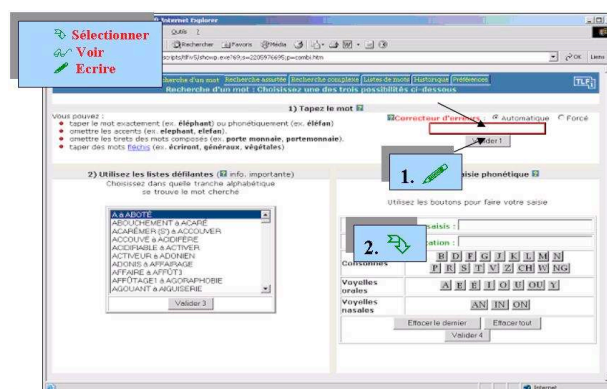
Sélectionner
Voir
Ecrire

Internet Explorer
Outils ?
Rechercher Favoris Média
scripts/tlfiv5/showps.exe?p=combi.htm
OK Liens

Recherche d'un mot Recherche assistée Recherche complexe Listes de mots Historique Préférences
TLF
Recherche d'un mot : Choisissez une des trois possibilités ci-dessous

1) Tapez le mot

Vous pouvez :
taper le mot exactement (ex. éléphant) ou phonétiquement (ex. éléfan)
omettre les accents (ex. elephant, elefan)
omettre les tirets des mots composés (ex. porte monnaie, portemonnaie).
taper des mots fléchis (ex. écriront, généraux, végétales)

Correcteur d'erreurs : Automatique Forcé
Valider 1

1.

2) Utilisez les listes défilantes (info. importante)
Choisissez dans quelle tranche alphabétique se trouve le mot cherché

A à ABOTÉ
ABOUCHEMENT à ACARÉ
ACARÊMER (S') à ACCOUVER
ACCOUVÉ à ACIDIFIERE
ACIDIFIABLE à ACTIVER
ACTIVEUR à ADONIEN
ADONIS à AFFAIAGE
AFFAIRE à AFFÛT3
AFFÛTAGE1 à AGORAPHOBIE
AGOUANT à AIGUISERIE
Valider 3

aisie phonétique

Utilisez les boutons pour faire votre saisie

aisis :
cation :

2.

Consonnes
B D F G J K L M N
P R S T V Z CH W NG

Voyelles orales
A E É I O U OU Y

Voyelles nasales
AN IN ON

Effacer le dernier Effacer tout
Valider 4

Internet